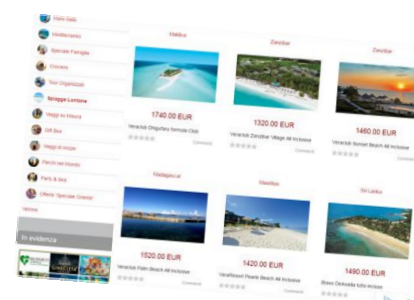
Mediterraneo
Speciale Famiglie
Crociere
Tour Organizzati
Spiagge Lontane
Viaggi su Misura
Gift Box
Viaggi di nozze
Parchi nel mondo
Paris & bea
Offerte Speciali Grandi
Vetrina
In evidenza

Maldive
1740.00 EUR
Veraclub Dhigufaru formula Club
Commenti

Zanzibar
1320.00 EUR
Veraclub Zanzibar Village All Inclusive
Commenti

Zanzibar
1460.00 EUR
Veraclub Sunset Beach All Inclusive
Commenti

Madagascar
1520.00 EUR
Veraclub Palm Beach All Inclusive

Mauritius
1420.00 EUR
VeraResort Pearle Beach All Inclusive

Sri Lanka
1490.00 EUR
Bravo Dickwella tutto incluso